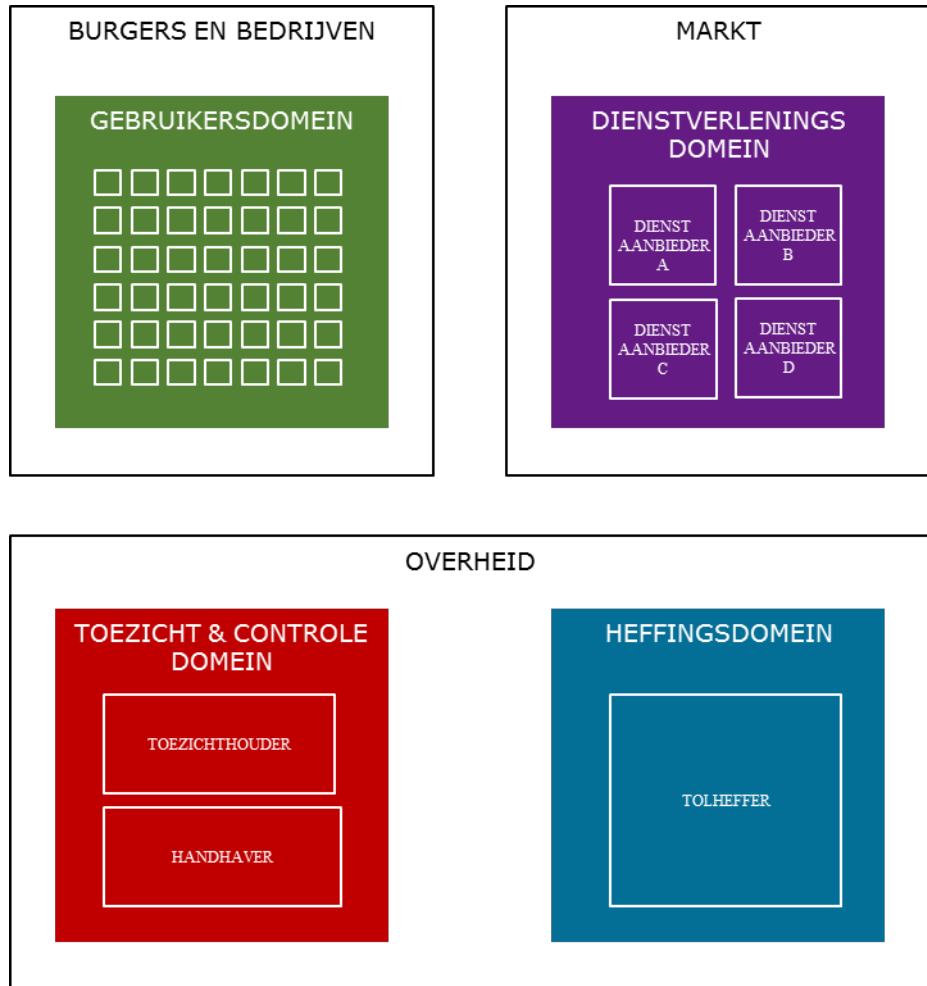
BURGERS EN BEDRIJVEN

GEBRUIKERSDOMEIN

MARKT

DIENSTVERLENINGS DOMEIN

DIENST AANBIEDER A

DIENST AANBIEDER B

DIENST AANBIEDER C

DIENST AANBIEDER D

OVERHEID

TOEZICHT & CONTROLE DOMEIN

TOEZICHTHOUDER

HANDHAVER

HEFFINGSDOMEIN

TOLHEFFER